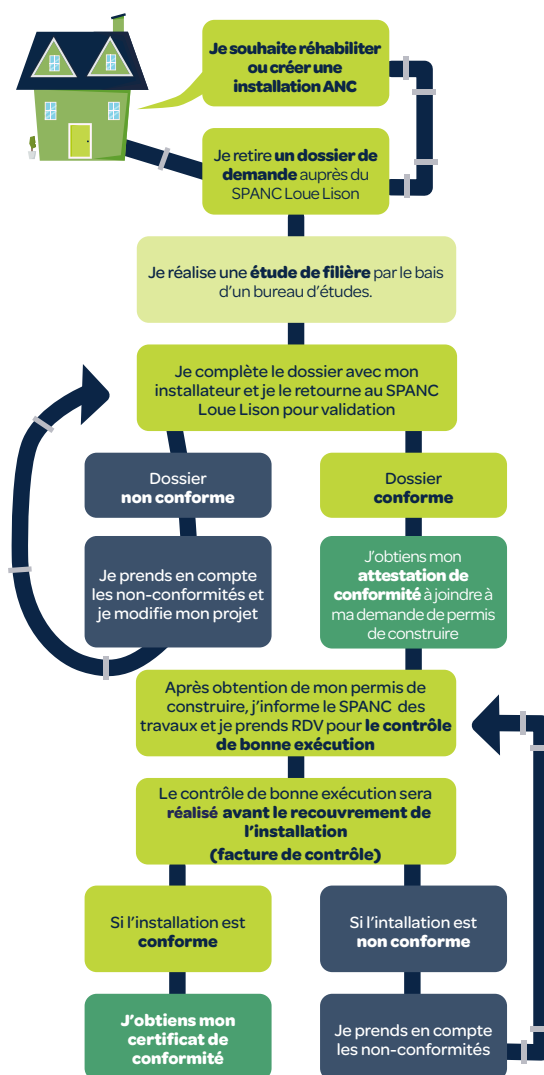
Je souhaite réhabiliter ou créer une installation ANC

Je retire un dossier de demande auprès du SPANC Loue Lison

Je réalise une étude de filière par le bais d'un bureau d'études.

Je complète le dossier avec mon installateur et je le retourne au SPANC Loue Lison pour validation

Dossier non conforme

Dossier conforme

Je prends en compte les non-conformités et je modifie mon projet

J'obtiens mon attestation de conformité à joindre à ma demande de permis de construire

Après obtention de mon permis de construire, j'informe le SPANC des travaux et je prends RDV pour le contrôle de bonne exécution

Le contrôle de bonne exécution sera réalisé avant le recouvrement de l'installation (facture de contrôle)

Si l'installation est conforme

Si l'intallation est non conforme

J'obtiens mon certificat de conformité

Je prends en compte les non-conformités